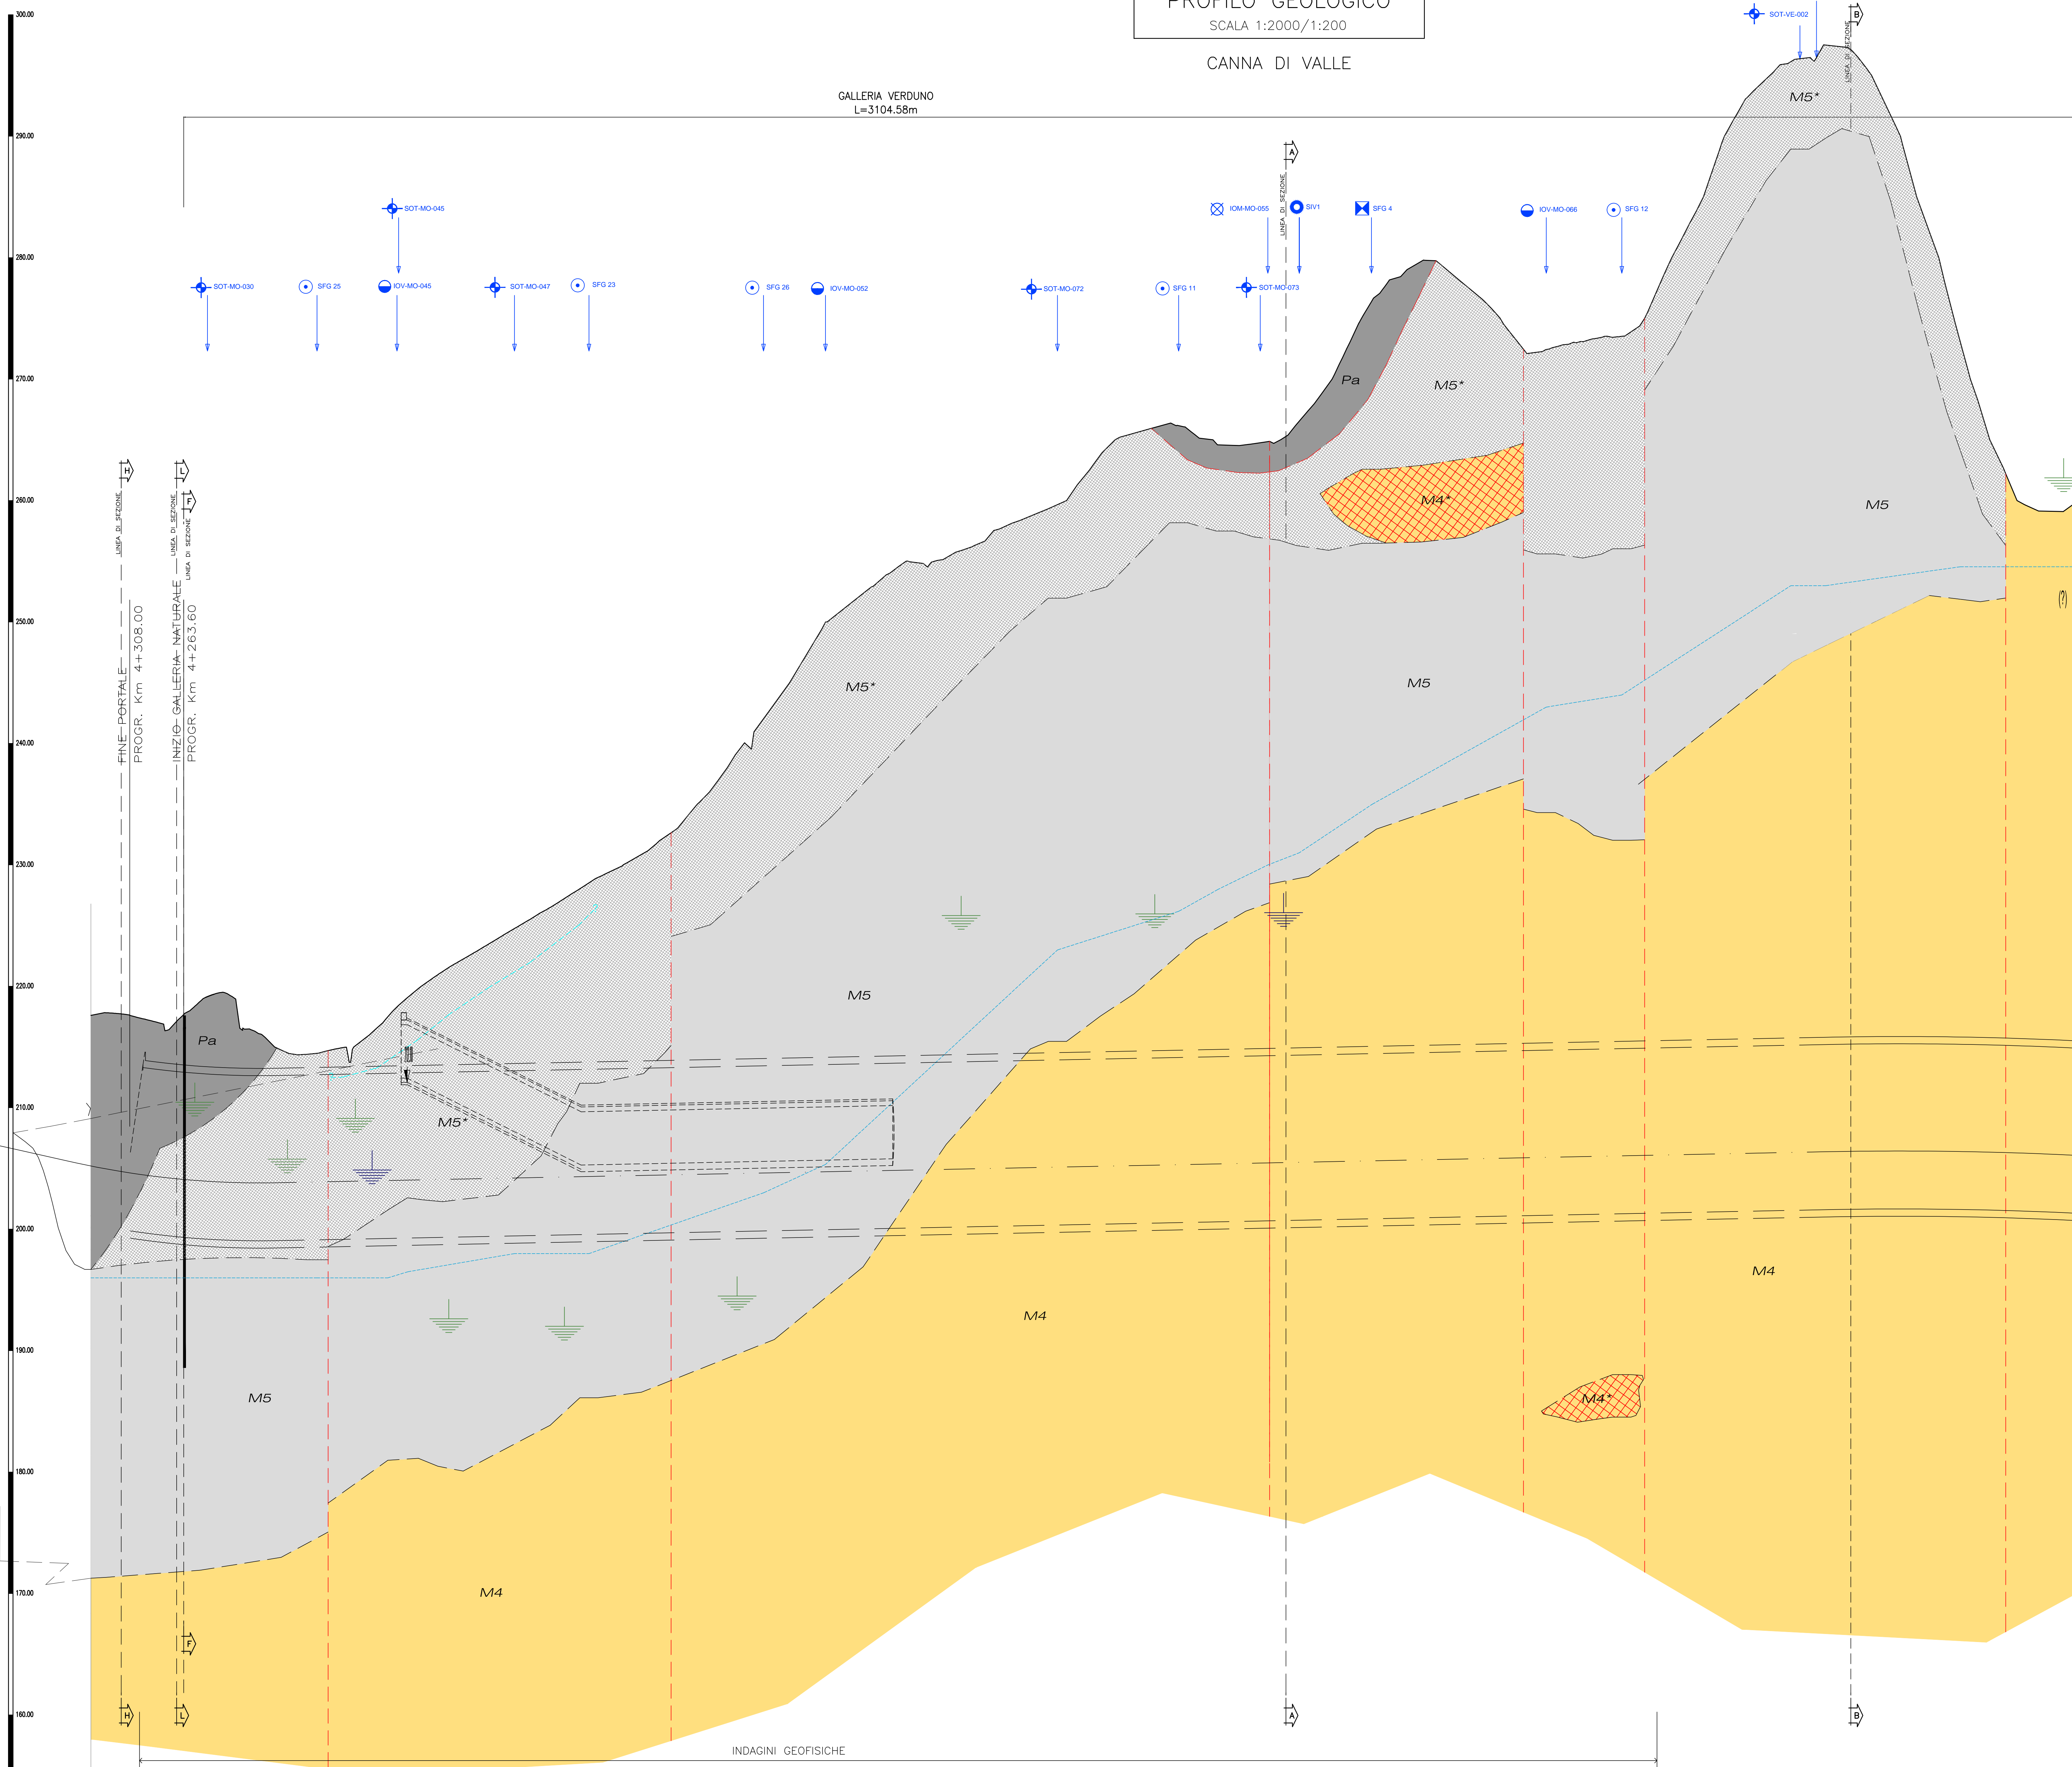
PROFILO GEOLOGICO
SCALA 1:2000/1:200

CANNA DI VALLE

GALLERIA VERDUNO
L=3104.58m

300.00
290.00
280.00
270.00
260.00
250.00
240.00
230.00
220.00
210.00
200.00
190.00
180.00
170.00
160.00

SOT-VE-002
B
LINEA DI SEZIONE
A
LINEA DI SEZIONE
SOT-MO-045
IOM-MO-055
SIV1
SFG 4
IOV-MO-066
SFG 12
SOT-MO-030
SFG 25
IOV-MO-045
SOT-MO-047
SFG 23
SFG 26
IOV-MO-052
SOT-MO-072
SFG 11
SOT-MO-073

M5*
Pa
M5*
M4*
M5
M5*
M5
M5
M5*
Pa
M5
M4
M4
M4*
M4
(?)

H
LINEA DI SEZIONE
L
LINEA DI SEZIONE
F
LINEA DI SEZIONE
FINE PORTALE
PROGR. Km 4+308.00
INIZIO GALLERIA NATURALE
PROGR. Km 4+263.60

F
H
L
A
B

INDAGINI GEOFISICHE